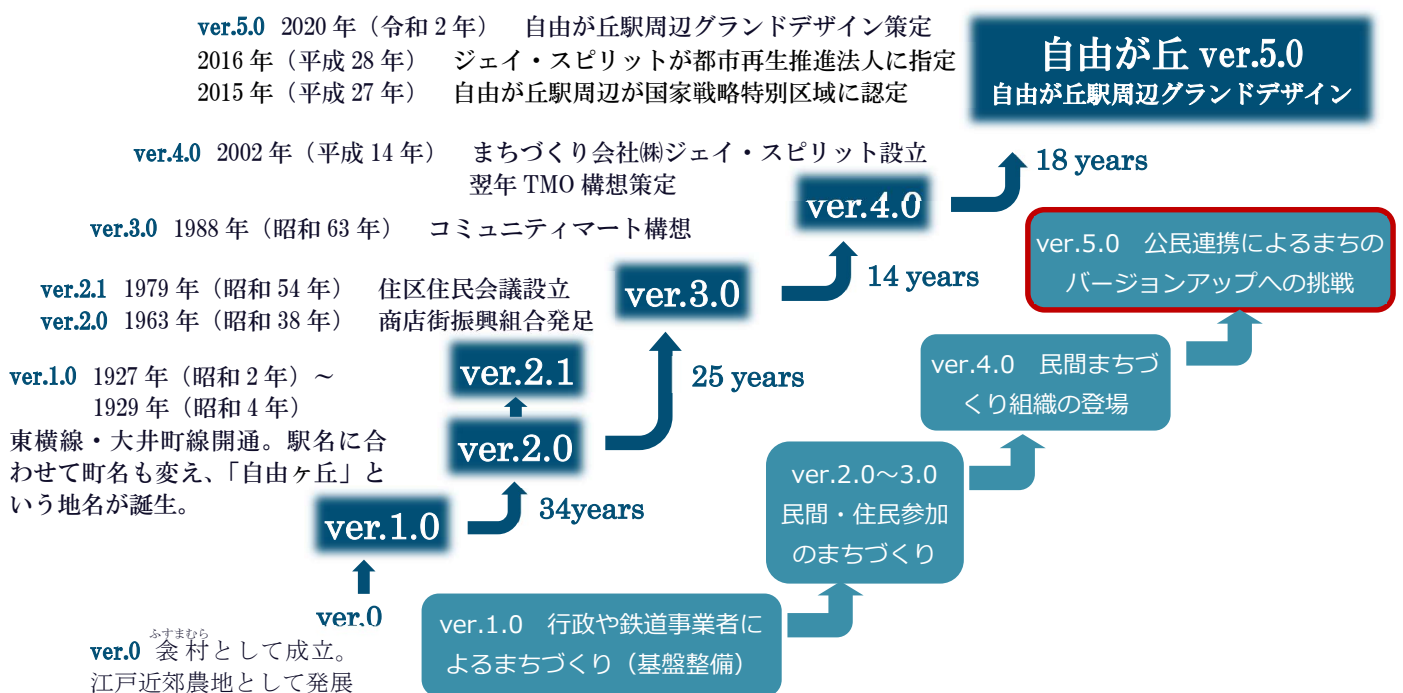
ver.5.0 2020 年（令和 2 年） 自由が丘駅周辺グランドデザイン策定
2016 年（平成 28 年） ジェイ・スピリットが都市再生推進法人に指定
2015 年（平成 27 年） 自由が丘駅周辺が国家戦略特別区域に認定

自由が丘 ver.5.0
自由が丘駅周辺グランドデザイン

ver.4.0 2002 年（平成 14 年） まちづくり会社㈱ジェイ・スピリット設立
翌年 TMO 構想策定

18 years

ver.4.0

ver.3.0 1988 年（昭和 63 年） コミュニティマート構想

ver.5.0 公民連携によるまちのバージョンアップへの挑戦

ver.3.0

14 years

ver.2.1 1979 年（昭和 54 年） 住区住民会議設立
ver.2.0 1963 年（昭和 38 年） 商店街振興組合発足

ver.4.0 民間まちづくり組織の登場

ver.2.1

25 years

ver.1.0 1927 年（昭和 2 年）～
1929 年（昭和 4 年）
東横線・大井町線開通。駅名に合わせて町名も変え、「自由ヶ丘」という地名が誕生。

ver.2.0

ver.2.0～3.0
民間・住民参加のまちづくり

34years

ver.1.0

ver.0

ver.1.0 行政や鉄道事業者によるまちづくり（基盤整備）

ver.0 ふすまむら 衾村として成立。
江戸近郊農地として発展